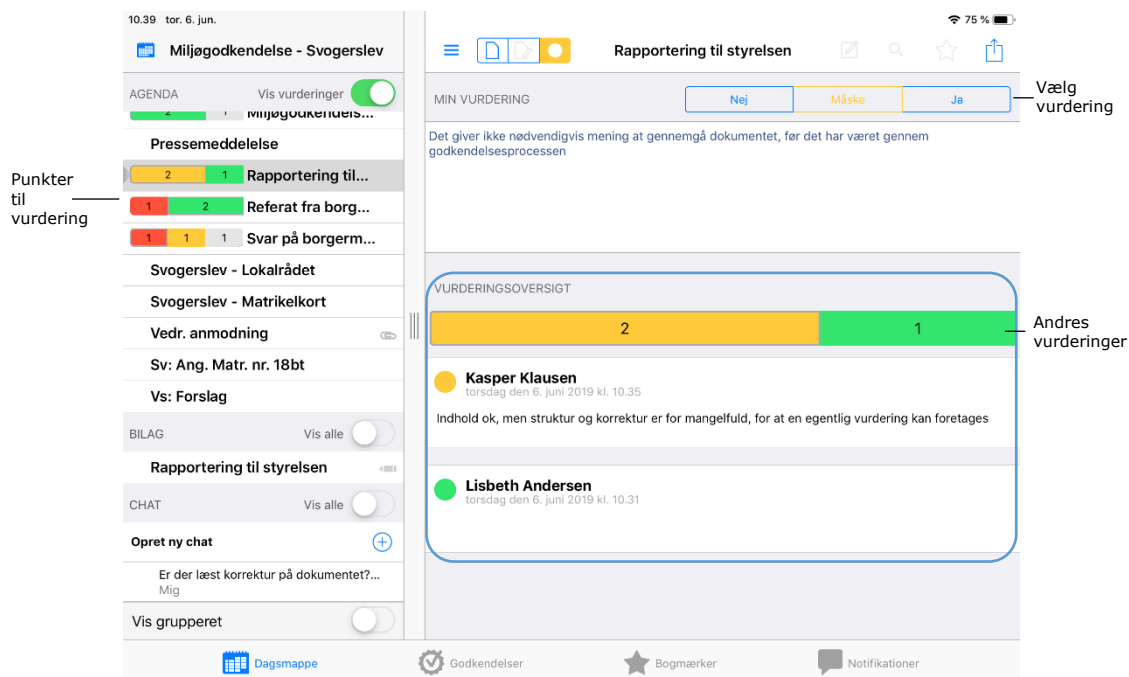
10.39 tor. 6. jun.

75 %

Miljøgodkendelse - Svogerslev

AGENDA Vis vurderinger

2 1 Miljøgodkendels...

Pressemeddelelse

2 1 Rapportering til...

1 2 Referat fra borg...

1 1 1 Svar på borgerm...

Svogerslev - Lokalrådet

Svogerslev - Matrikelkort

Vedr. anmodning

Sv: Ang. Matr. nr. 18bt

Vs: Forslag

BILAG Vis alle

Rapportering til styrelsen

CHAT Vis alle

Opret ny chat

Er der læst korrektur på dokumentet?...
Mig

Vis grupperet

Punkter til vurdering

Rapportering til styrelsen

MIN VURDERING

Nej Måske Ja

Vælg vurdering

Det giver ikke nødvendigvis mening at gennemgå dokumentet, før det har været gennem godkendelsesprocessen

VURDERINGSOVERSIGT

2 1

Andres vurderinger

Kasper Klausen
torsdag den 6. juni 2019 kl. 10.35

Indhold ok, men struktur og korrektur er for mangelfuld, for at en egentlig vurdering kan foretages

Lisbeth Andersen
torsdag den 6. juni 2019 kl. 10.31

Dagsmappe Godkendelser Bogmærker Notifikationer